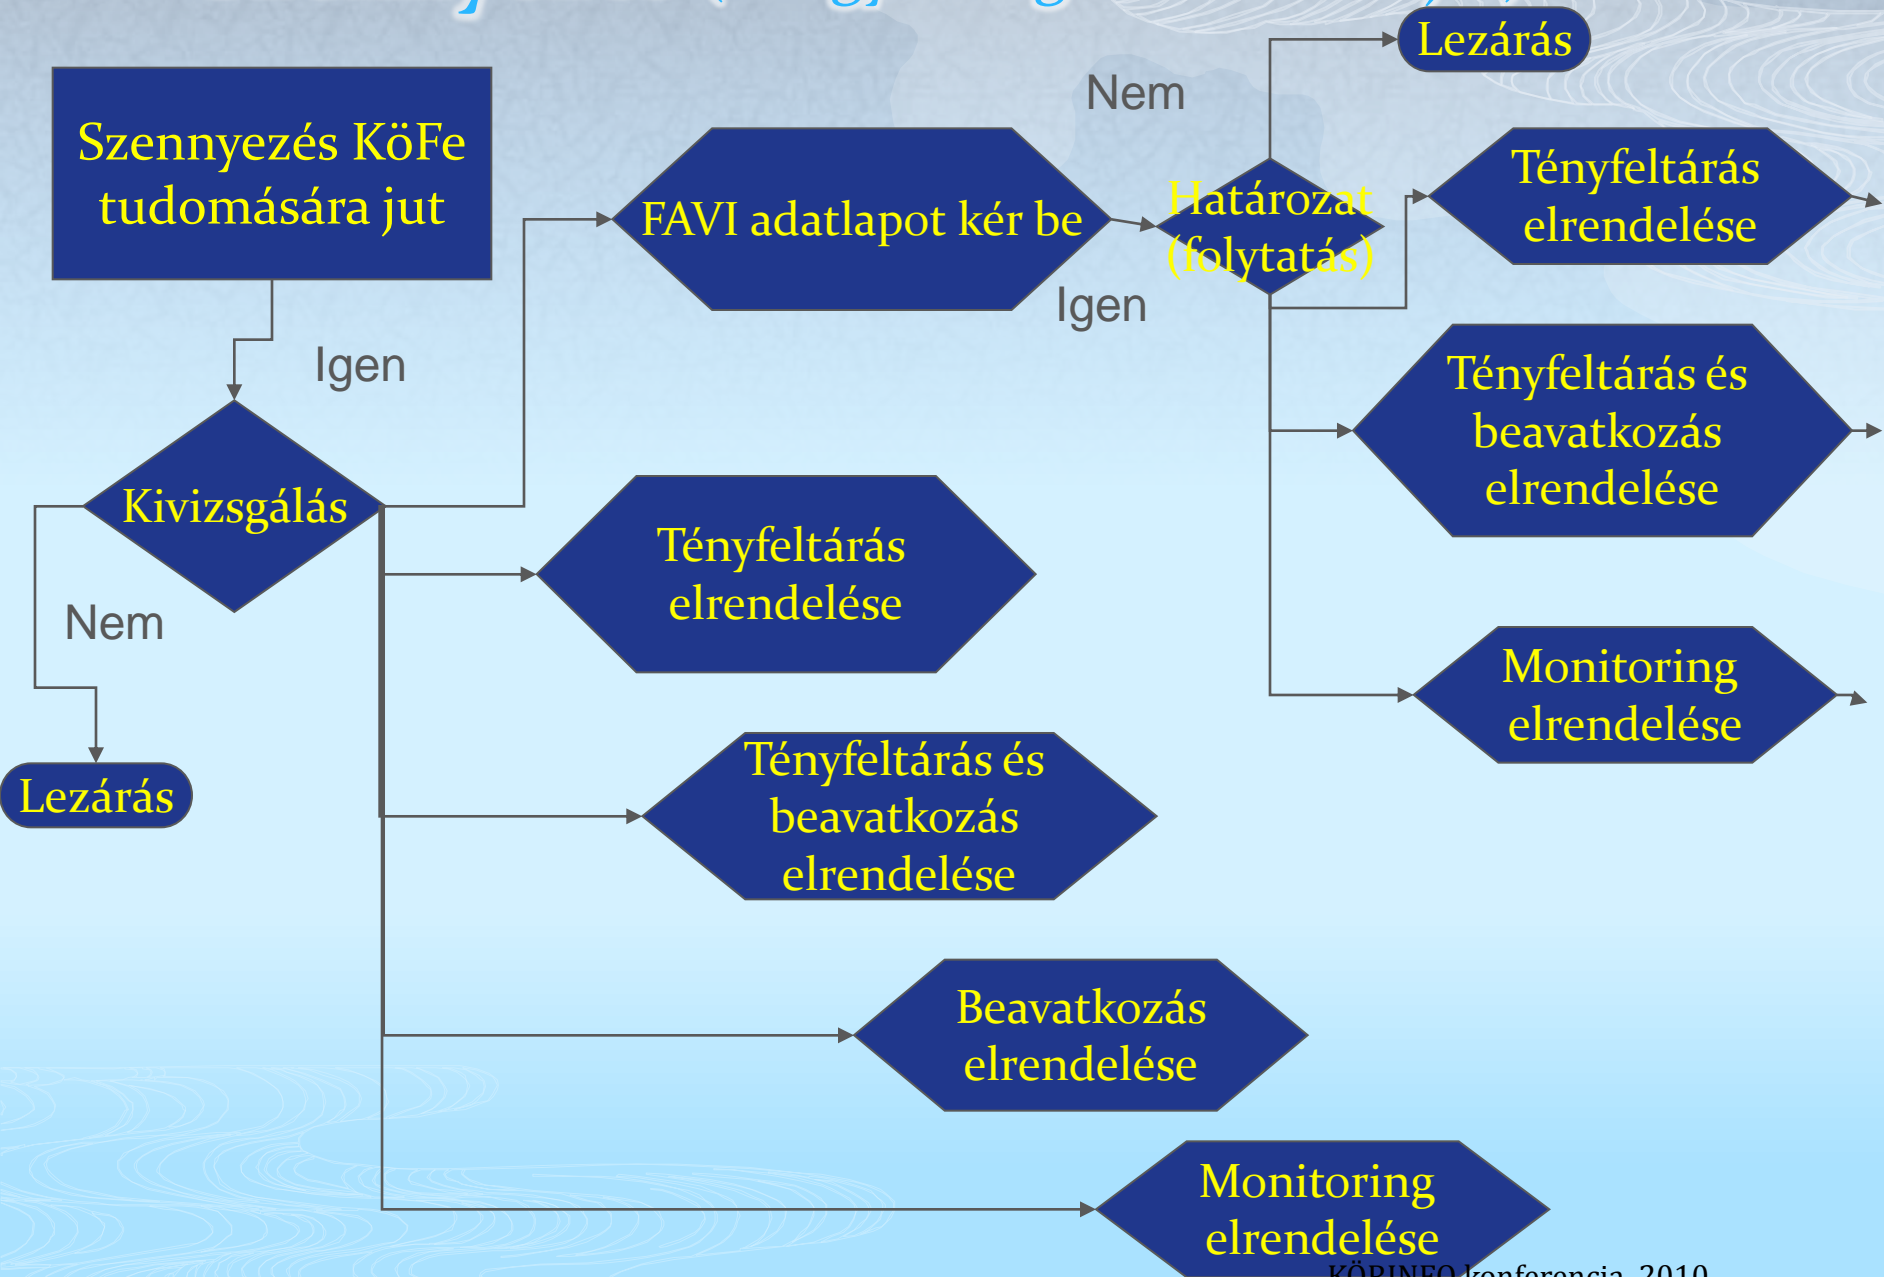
Szennyezés KöFe tudomására jut

Igen

Kivizsgálás

Nem

Lezárás

FAVI adatlapot kér be

Nem

Lezárás

Határozat (folytatás)

Igen

Tényfeltárás elrendelése

Tényfeltárás és beavatkozás elrendelése

Monitoring elrendelése

Tényfeltárás elrendelése

Tényfeltárás és beavatkozás elrendelése

Beavatkozás elrendelése

Monitoring elrendelése

KÖRINFO konferencia, 2010